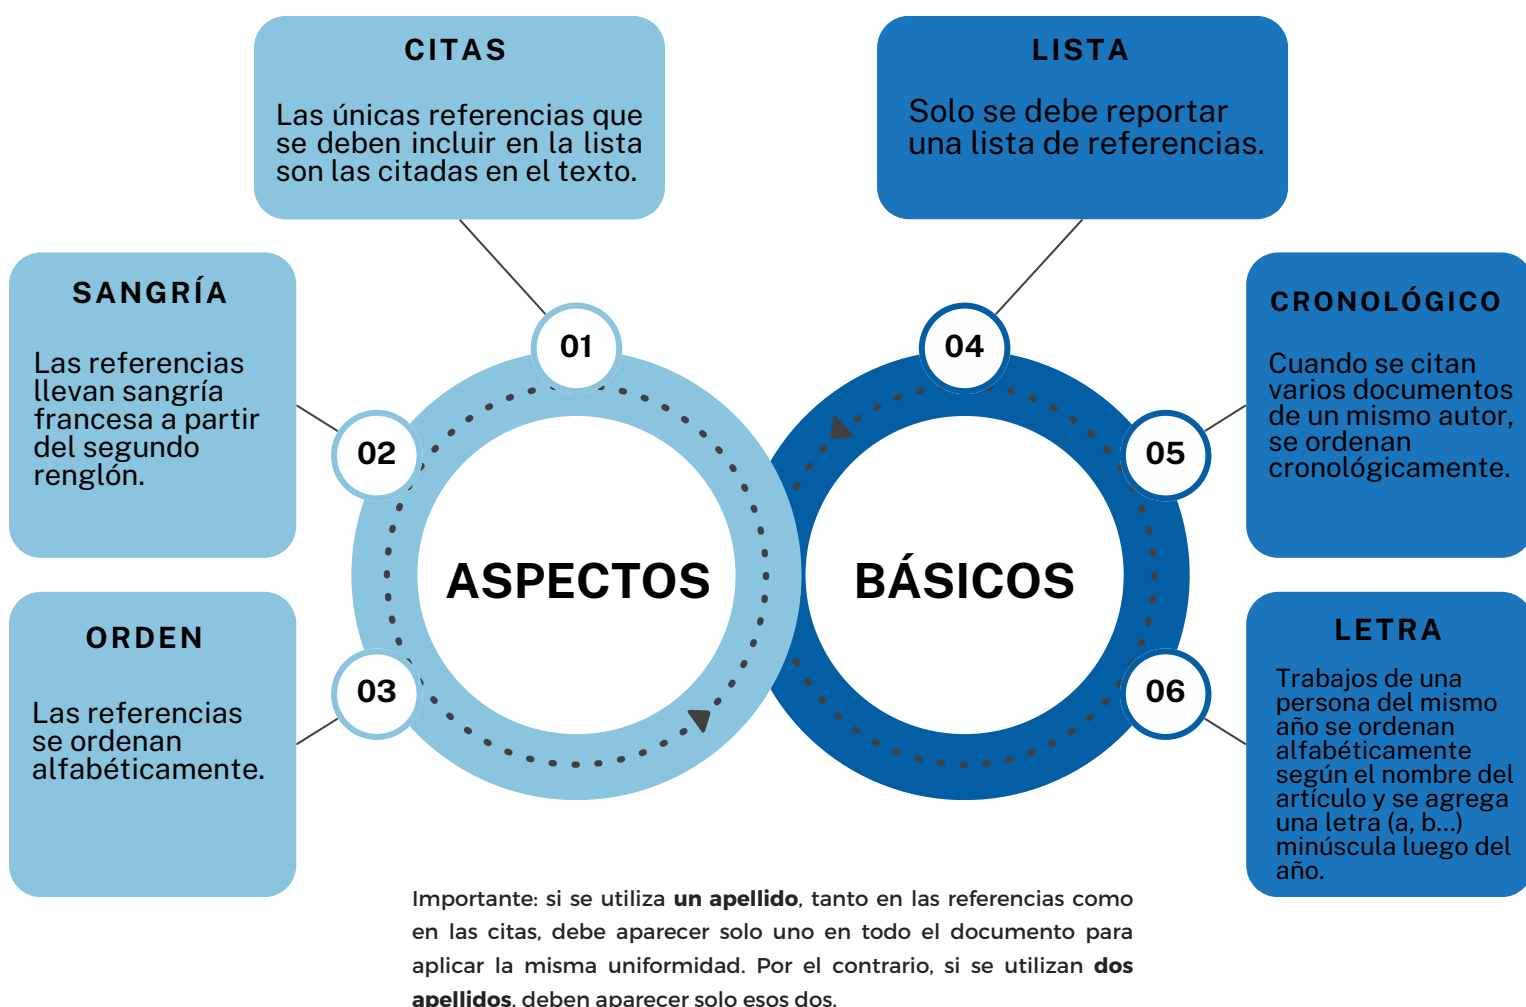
ASPECTOS BÁSICOS

01

CITAS

Las únicas referencias que se deben incluir en la lista son las citadas en el texto.

02

SANGRÍA

Las referencias llevan sangría francesa a partir del segundo renglón.

03

ORDEN

Las referencias se ordenan alfabéticamente.

04

LISTA

Solo se debe reportar una lista de referencias.

05

CRONOLÓGICO

Cuando se citan varios documentos de un mismo autor, se ordenan cronológicamente.

06

LETRA

Trabajos de una persona del mismo año se ordenan alfabéticamente según el nombre del artículo y se agrega una letra (a, b...) minúscula luego del año.

Importante: si se utiliza **un apellido**, tanto en las referencias como en las citas, debe aparecer solo uno en todo el documento para aplicar la misma uniformidad. Por el contrario, si se utilizan **dos apellidos**, deben aparecer solo esos dos.